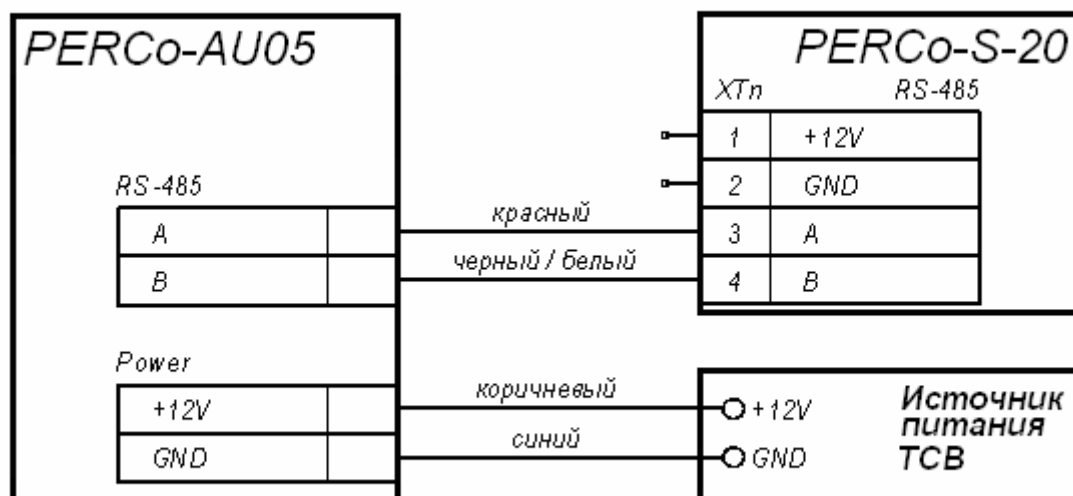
PERCo-AU05

PERCo-S-20

XTn

RS-485

| 1 | +12V |
|---|---|
| 2 | GND |
| 3 | A |
| 4 | B |

RS-485

| A | |
|---|---|
| B | |

красный

черный / белый

Power

| +12V | |
|---|---|
| GND | |

коричневый

синий

+12V

GND

Источник питания ТСВ